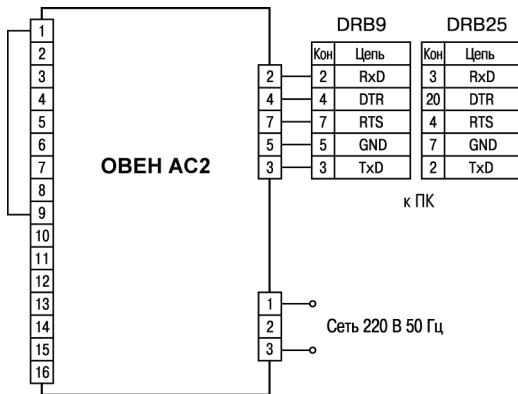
1
2
3
4
5
6
7
8
9
10
11
12
13
14
15
16

ОВЕН АС2

2
4
7
5
3

DRB9

| Кон | Цепь |
|---|---|
| 2 | RxD |
| 4 | DTR |
| 7 | RTS |
| 5 | GND |
| 3 | TxD |

DRB25

| Кон | Цепь |
|---|---|
| 3 | RxD |
| 20 | DTR |
| 4 | RTS |
| 7 | GND |
| 2 | TxD |

к ПК

1
2
3

Сеть 220 В 50 Гц